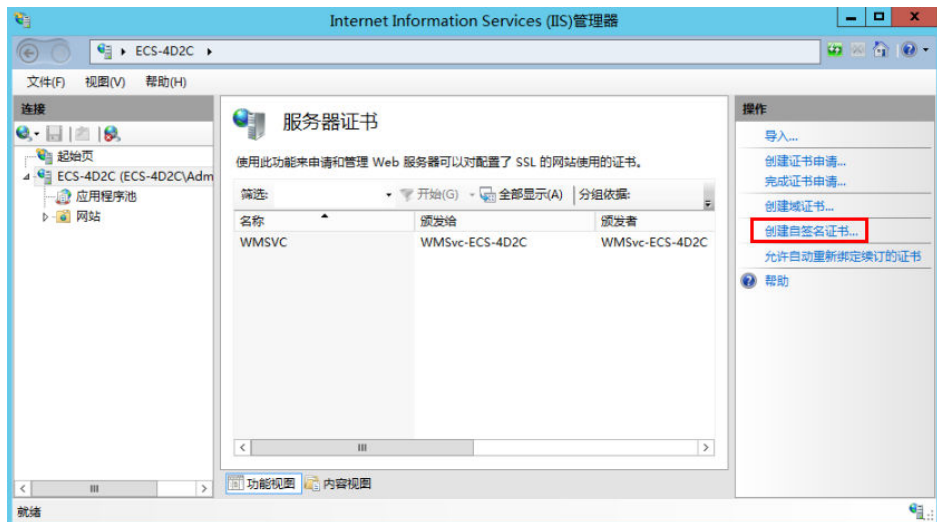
Internet Information Services (IIS)管理器

ECS-4D2C ▸

文件(F) 视图(V) 帮助(H)

连接

起始页
ECS-4D2C (ECS-4D2C\Adm
应用程序池
网站

服务器证书

使用此功能来申请和管理 Web 服务器可以对配置了 SSL 的网站使用的证书。

筛选: 开始(G) 全部显示(A) 分组依据:

| 名称 | 颁发给 | 颁发者 |
|---|---|---|
| WMSVC | WMSvc-ECS-4D2C | WMSvc-ECS-4D2C |

功能视图 内容视图

操作

导入...
创建证书申请...
完成证书申请...
创建域证书...
创建自签名证书...
允许自动重新绑定续订的证书
帮助

就绪